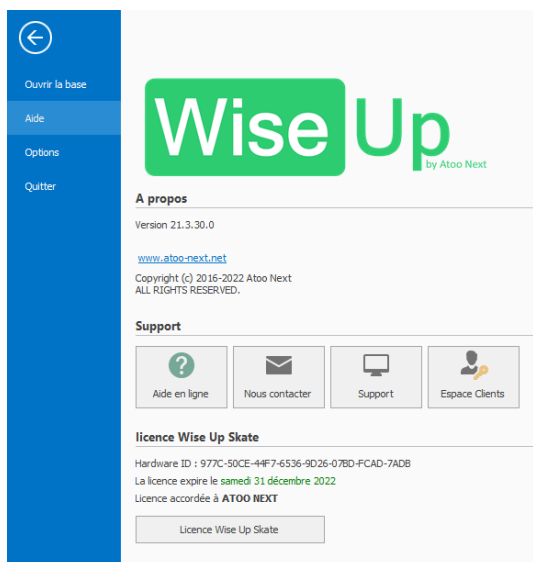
Ouvrir la base
Aide
Options
Quitter

Wise Up
by Atoo Next

A propos

Version 21.3.30.0

www.atoo-next.net

Copyright (c) 2016-2022 Atoo Next
ALL RIGHTS RESERVED.

Support

Aide en ligne
Nous contacter
Support
Espace Clients

licence Wise Up Skate

Hardware ID : 977C-50CE-44F7-6536-9D26-07BD-FCAD-7ADB
La licence expire le samedi 31 décembre 2022
Licence accordée à ATOO NEXT

Licence Wise Up Skate